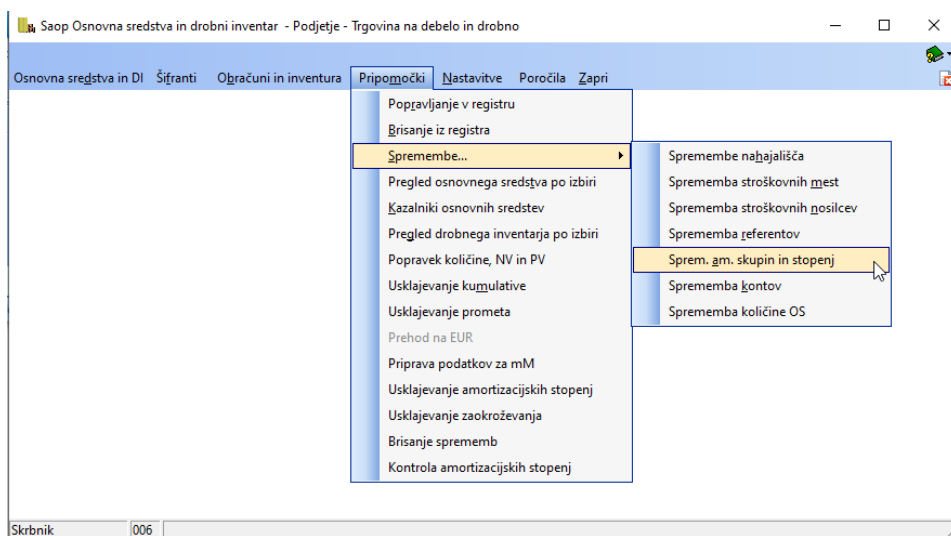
Saop Osnovna sredstva in drobni inventar - Podjetje - Trgovina na debelo in drobno

Osnovna sredstva in DI Šifranti Obračuni in inventura Pripomočki Nastavitve Poročila Zapri

Popravljanje v registru
Brisanje iz registra
Spremembe...
Pregled osnovnega sredstva po izbiri
Kazalniki osnovnih sredstev
Pregled drobnega inventarja po izbiri
Popravek količine, NV in PV
Usklajevanje kumulative
Usklajevanje prometa
Prehod na EUR
Priprava podatkov za mM
Usklajevanje amortizacijskih stopenj
Usklajevanje zaokroževanja
Brisanje sprememb
Kontrola amortizacijskih stopenj

Spremembe nahajališča
Sprememba stroškovnih mest
Sprememba stroškovnih nosilcev
Sprememba referentov
Sprem. am. skupin in stopenj
Sprememba kontov
Sprememba količine OS

Skrbnik 006